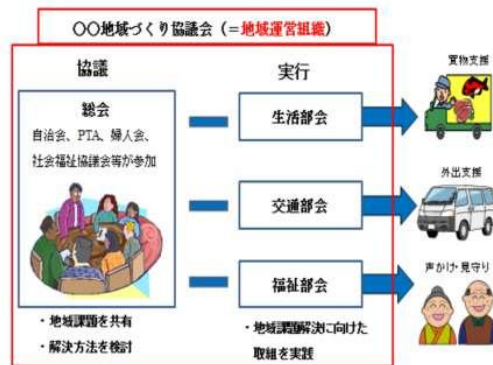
○○地域づくり協議会（＝地域運営組織）

協議

総会
自治会、PTA、婦人会、社会福祉協議会等が参加

・地域課題を共有
・解決方法を検討

実行

生活部会

交通部会

福祉部会

・地域課題解決に向けた取組を実践

買物支援

外出支援

声かけ・見守り